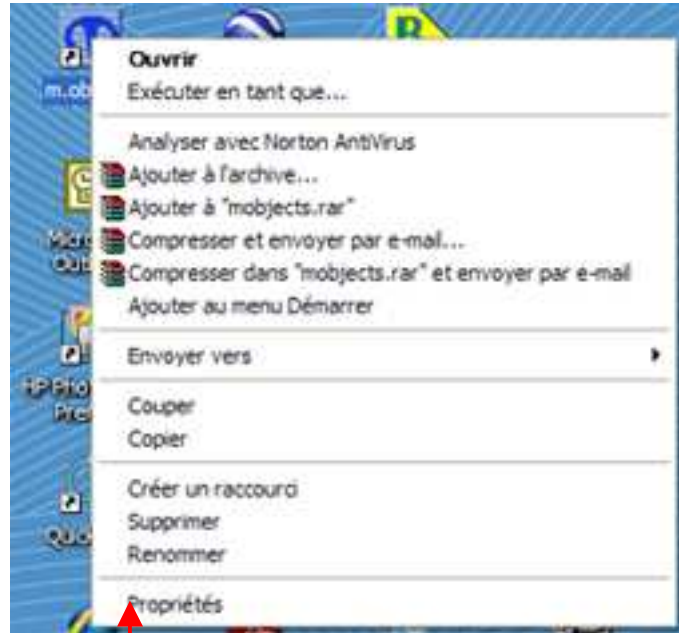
m.ob

Micr
Qui

HP Pho
Pre

Quic

Ouvrir
Exécuter en tant que...

Analyser avec Norton AntiVirus
Ajouter à l'archive...
Ajouter à "mobjects.rar"
Compresser et envoyer par e-mail...
Compresser dans "mobjects.rar" et envoyer par e-mail
Ajouter au menu Démarrer

Envoyer vers

Couper
Copier

Créer un raccourci
Supprimer
Renommer

Propriétés